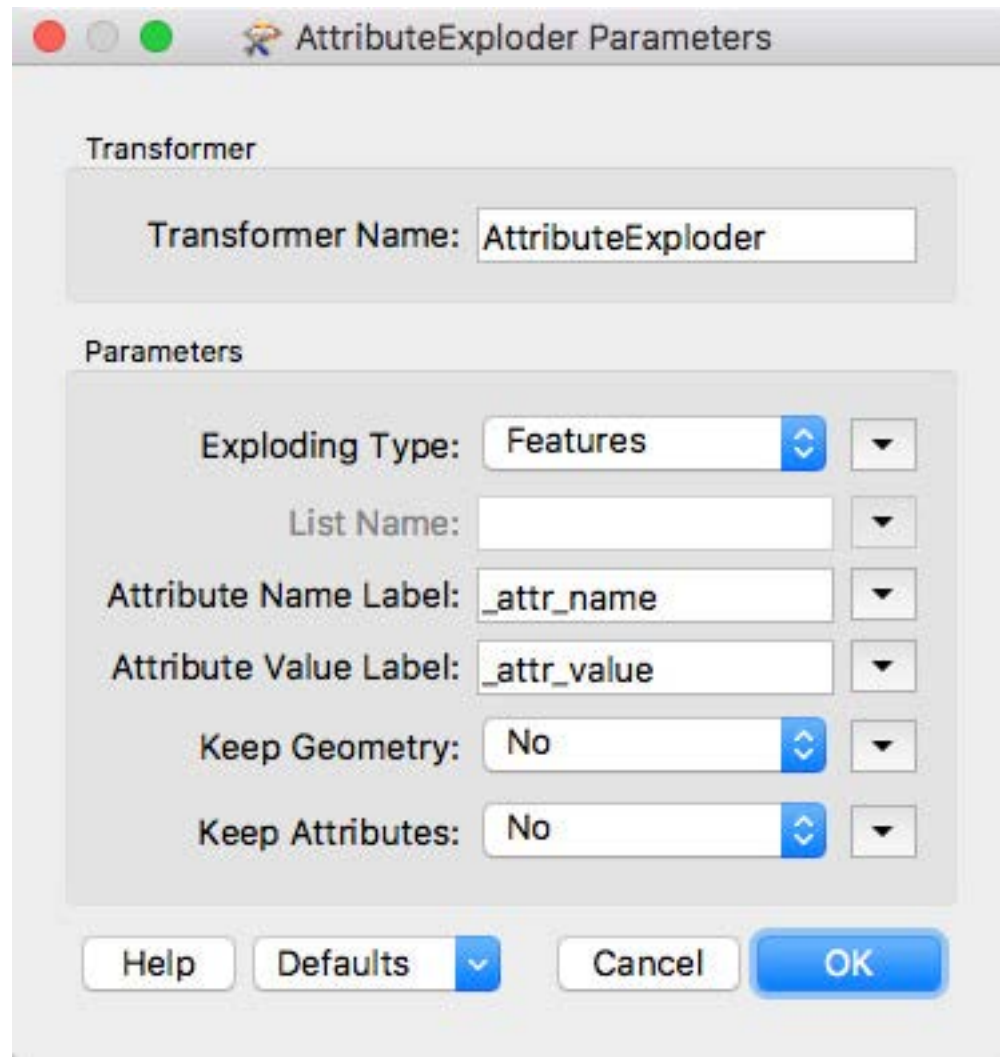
AttributeExploder Parameters

Transformer

Transformer Name: AttributeExploder

Parameters

Exploding Type: Features

List Name:

Attribute Name Label: _attr_name

Attribute Value Label: _attr_value

Keep Geometry: No

Keep Attributes: No

Help
Defaults
Cancel
OK